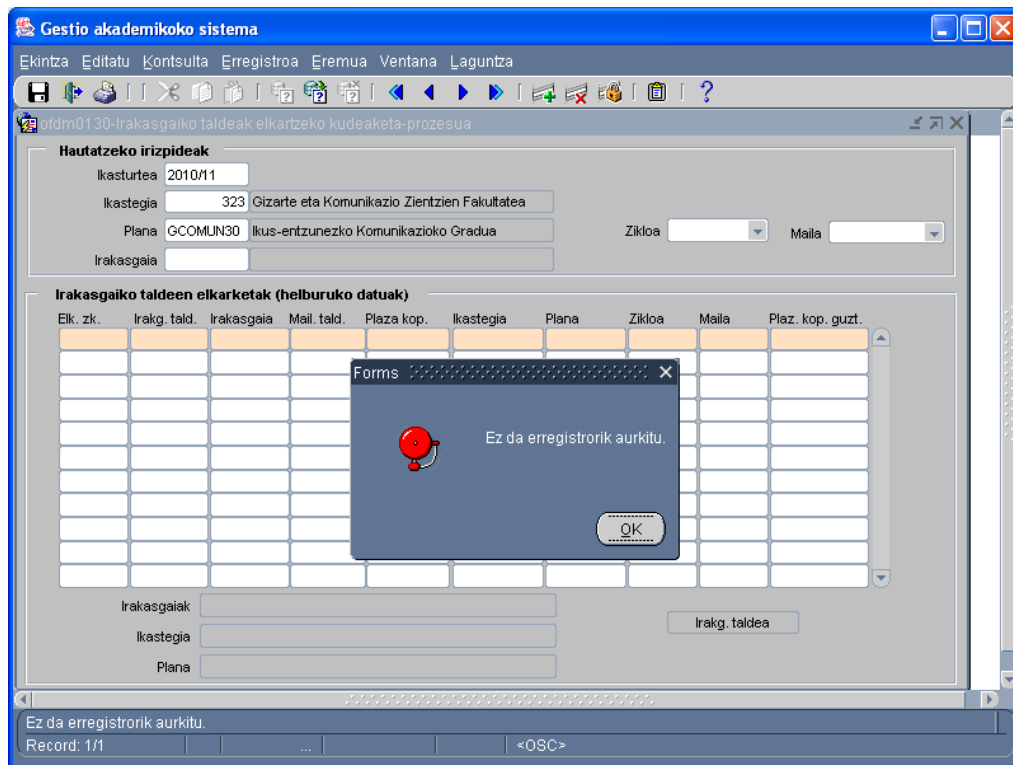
Gestio akademikoko sistema

Ekintza Editatu Kontsulta Erregistroa Eremua Ventana Laguntza

?

ofdm0130-Irakasgaiko taldeak elkartzeko kudeaketa-prozesua

Hautatzeko irizpideak

Ikasturtea 2010/11

Ikastegia 323 Gizarte eta Komunikazio Zientzien Fakultatea

Plana GCOMUN30 Ikus-entzunezko Komunikazioko Gradua

Zikloa

Maila

Irakasgaia

Irakasgaiko taldeen elkarketak (helburuko datuak)

| Elk. zk. | Irakg. tald. | Irakasgaia | Mail. tald. | Plaza kop. | Ikastegia | Plana | Zikloa | Maila | Plaz. kop. guzt. |
|---|---|---|---|---|---|---|---|---|---|

Forms

Ez da erregistrorik aurkitu.

OK

Irakasgaiak

Ikastegia

Plana

Irakg. taldea

Ez da erregistrorik aurkitu.

Record: 1/1 ... <OSC>